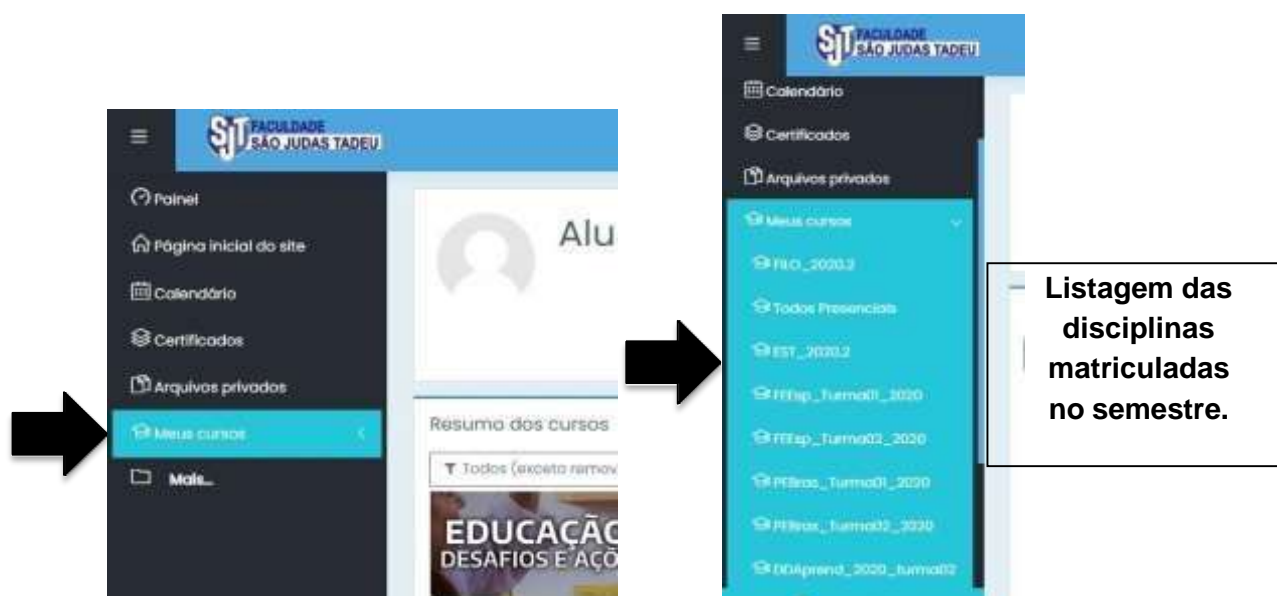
SJT FACULDADE SÃO JUDAS TADEU

Painel
Página inicial do site
Calendário
Certificados
Arquivos privados
Meus cursos
Mais...

Alu

Resumo dos cursos
Todos (exceto remov

EDUCAÇÃ
DESAFIOS E AÇÕ

SJT FACULDADE SÃO JUDAS TADEU

Calendário
Certificados
Arquivos privados
Meus cursos
FILO_2020.2
Todos Presenciais
EST_2020.2
FFEsp_Turma01_2020
FFEsp_Turma02_2020
PFBras_Turma01_2020
PFBras_Turma02_2020
DDAprend_2020_turma02

Listagem das disciplinas matriculadas no semestre.